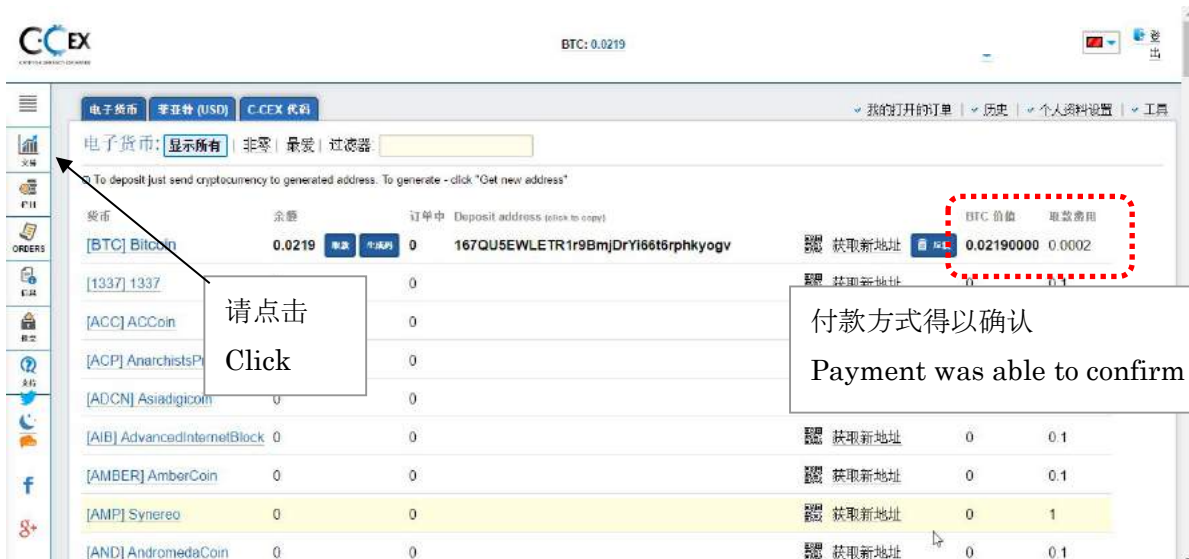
C-CEX

BTC: 0.0219

登出

文件

ORDERS

电子货币 | 美元 (USD) | C-CEX 代码

我的打开的订单 | 历史 | 个人资料设置 | 工具

电子货币: 显示所有 | 非零 | 最爱 | 过滤器

To deposit just send cryptocurrency to generated address. To generate - click "Get new address"

| 货币 | 余额 | | 订单中 | Deposit address (click to copy) | | BTC 价值 | 取款费用 |
|---|---|---|---|---|---|---|---|
| [BTC] Bitcoin | 0.0219 | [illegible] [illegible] | 0 | 167QU5EWLETR1r9BmjDrYl66t6rphkyogv | 获取新地址 | 0.02190000 | 0.0002 |
| [1337] 1337 | | | 0 | | 获取新地址 | 0 | 0.1 |
| [ACC] ACCoin | | | 0 | | | | |
| [ACP] AnarchistsPr | | | 0 | | | | |
| [ADCN] Asiadigicoin | 0 | | 0 | | | | |
| [AIB] AdvancedInternetBlock | 0 | | 0 | | 获取新地址 | 0 | 0.1 |
| [AMBER] AmberCoin | 0 | | 0 | | 获取新地址 | 0 | 0.1 |
| [AMP] Synereo | 0 | | 0 | | 获取新地址 | 0 | 1 |
| [AND] AndromedaCoin | 0 | | 0 | | 获取新地址 | 0 | 0.1 |

请点击
Click

付款方式得以确认
Payment was able to confirm